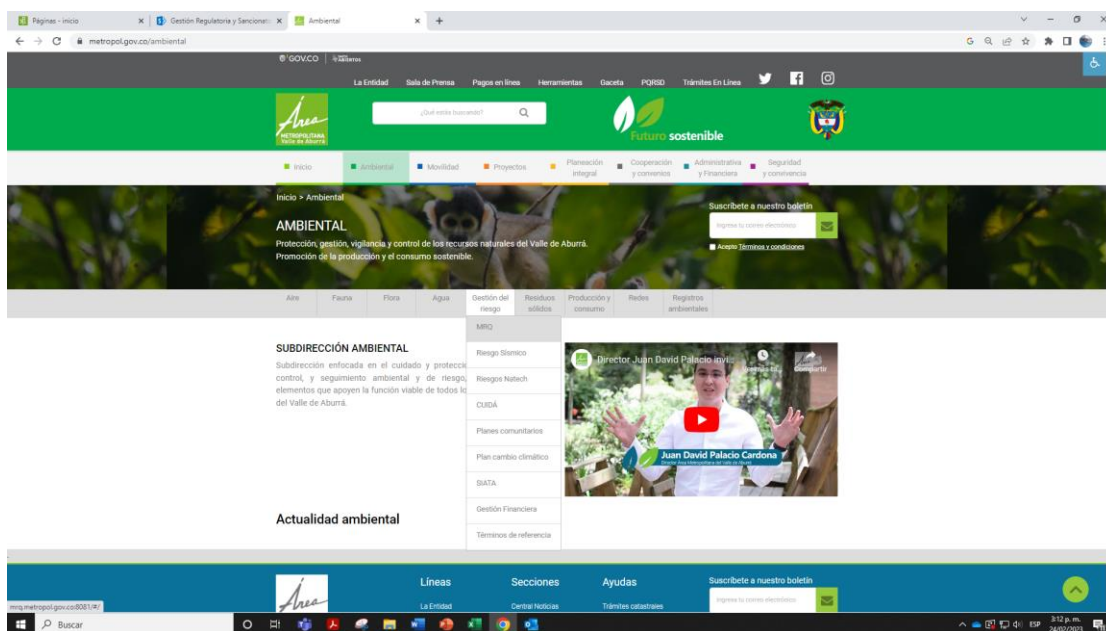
Páginas - inicio
Gestión Regulatoria y Sancionat
Ambiental
metropol.gov.co/ambiental

GOV.CO
La Entidad Sala de Prensa Pagos en línea Herramientas Gaceta PQRSD Trámites En Línea

Área METROPOLITANA Valle de Aburrá
¿Qué estás buscando?
Futuro sostenible

Inicio Ambiental Movilidad Proyectos Planeación integral Cooperación y convenios Administrativa y Financiera Seguridad y convivencia

Inicio > Ambiental
AMBIENTAL
Protección, gestión, vigilancia y control de los recursos naturales del Valle de Aburrá. Promoción de la producción y el consumo sostenible.

Suscríbete a nuestro boletín
Ingresa tu correo electrónico
Acepto Términos y condiciones

Aire Fauna Flora Agua Gestión del riesgo Residuos sólidos Producción y consumo Redes Registros ambientales

MRQ
Riesgo Sísmico
Riesgos Natech
CUIDÁ
Planes comunitarios
Plan cambio climático
SIATA
Gestión Financiera
Términos de referencia

SUBDIRECCIÓN AMBIENTAL
Subdirección enfocada en el cuidado y protecci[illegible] control, y seguimiento ambiental y de riesgo, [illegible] elementos que apoyen la función viable de todos lo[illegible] del Valle de Aburrá.

Director Juan David Palacio invi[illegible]
Ver más tarde Compartir
Juan David Palacio Cardona
Director Área Metropolitana del Valle de Aburrá

Actualidad ambiental

Líneas
La Entidad
Secciones
Central Noticias
Ayudas
Trámites catastrales
Suscríbete a nuestro boletín
Ingresa tu correo electrónico

mrq.metropol.gov.co:8081/#/
Buscar
ESP 3:12 p. m. 24/02/2023